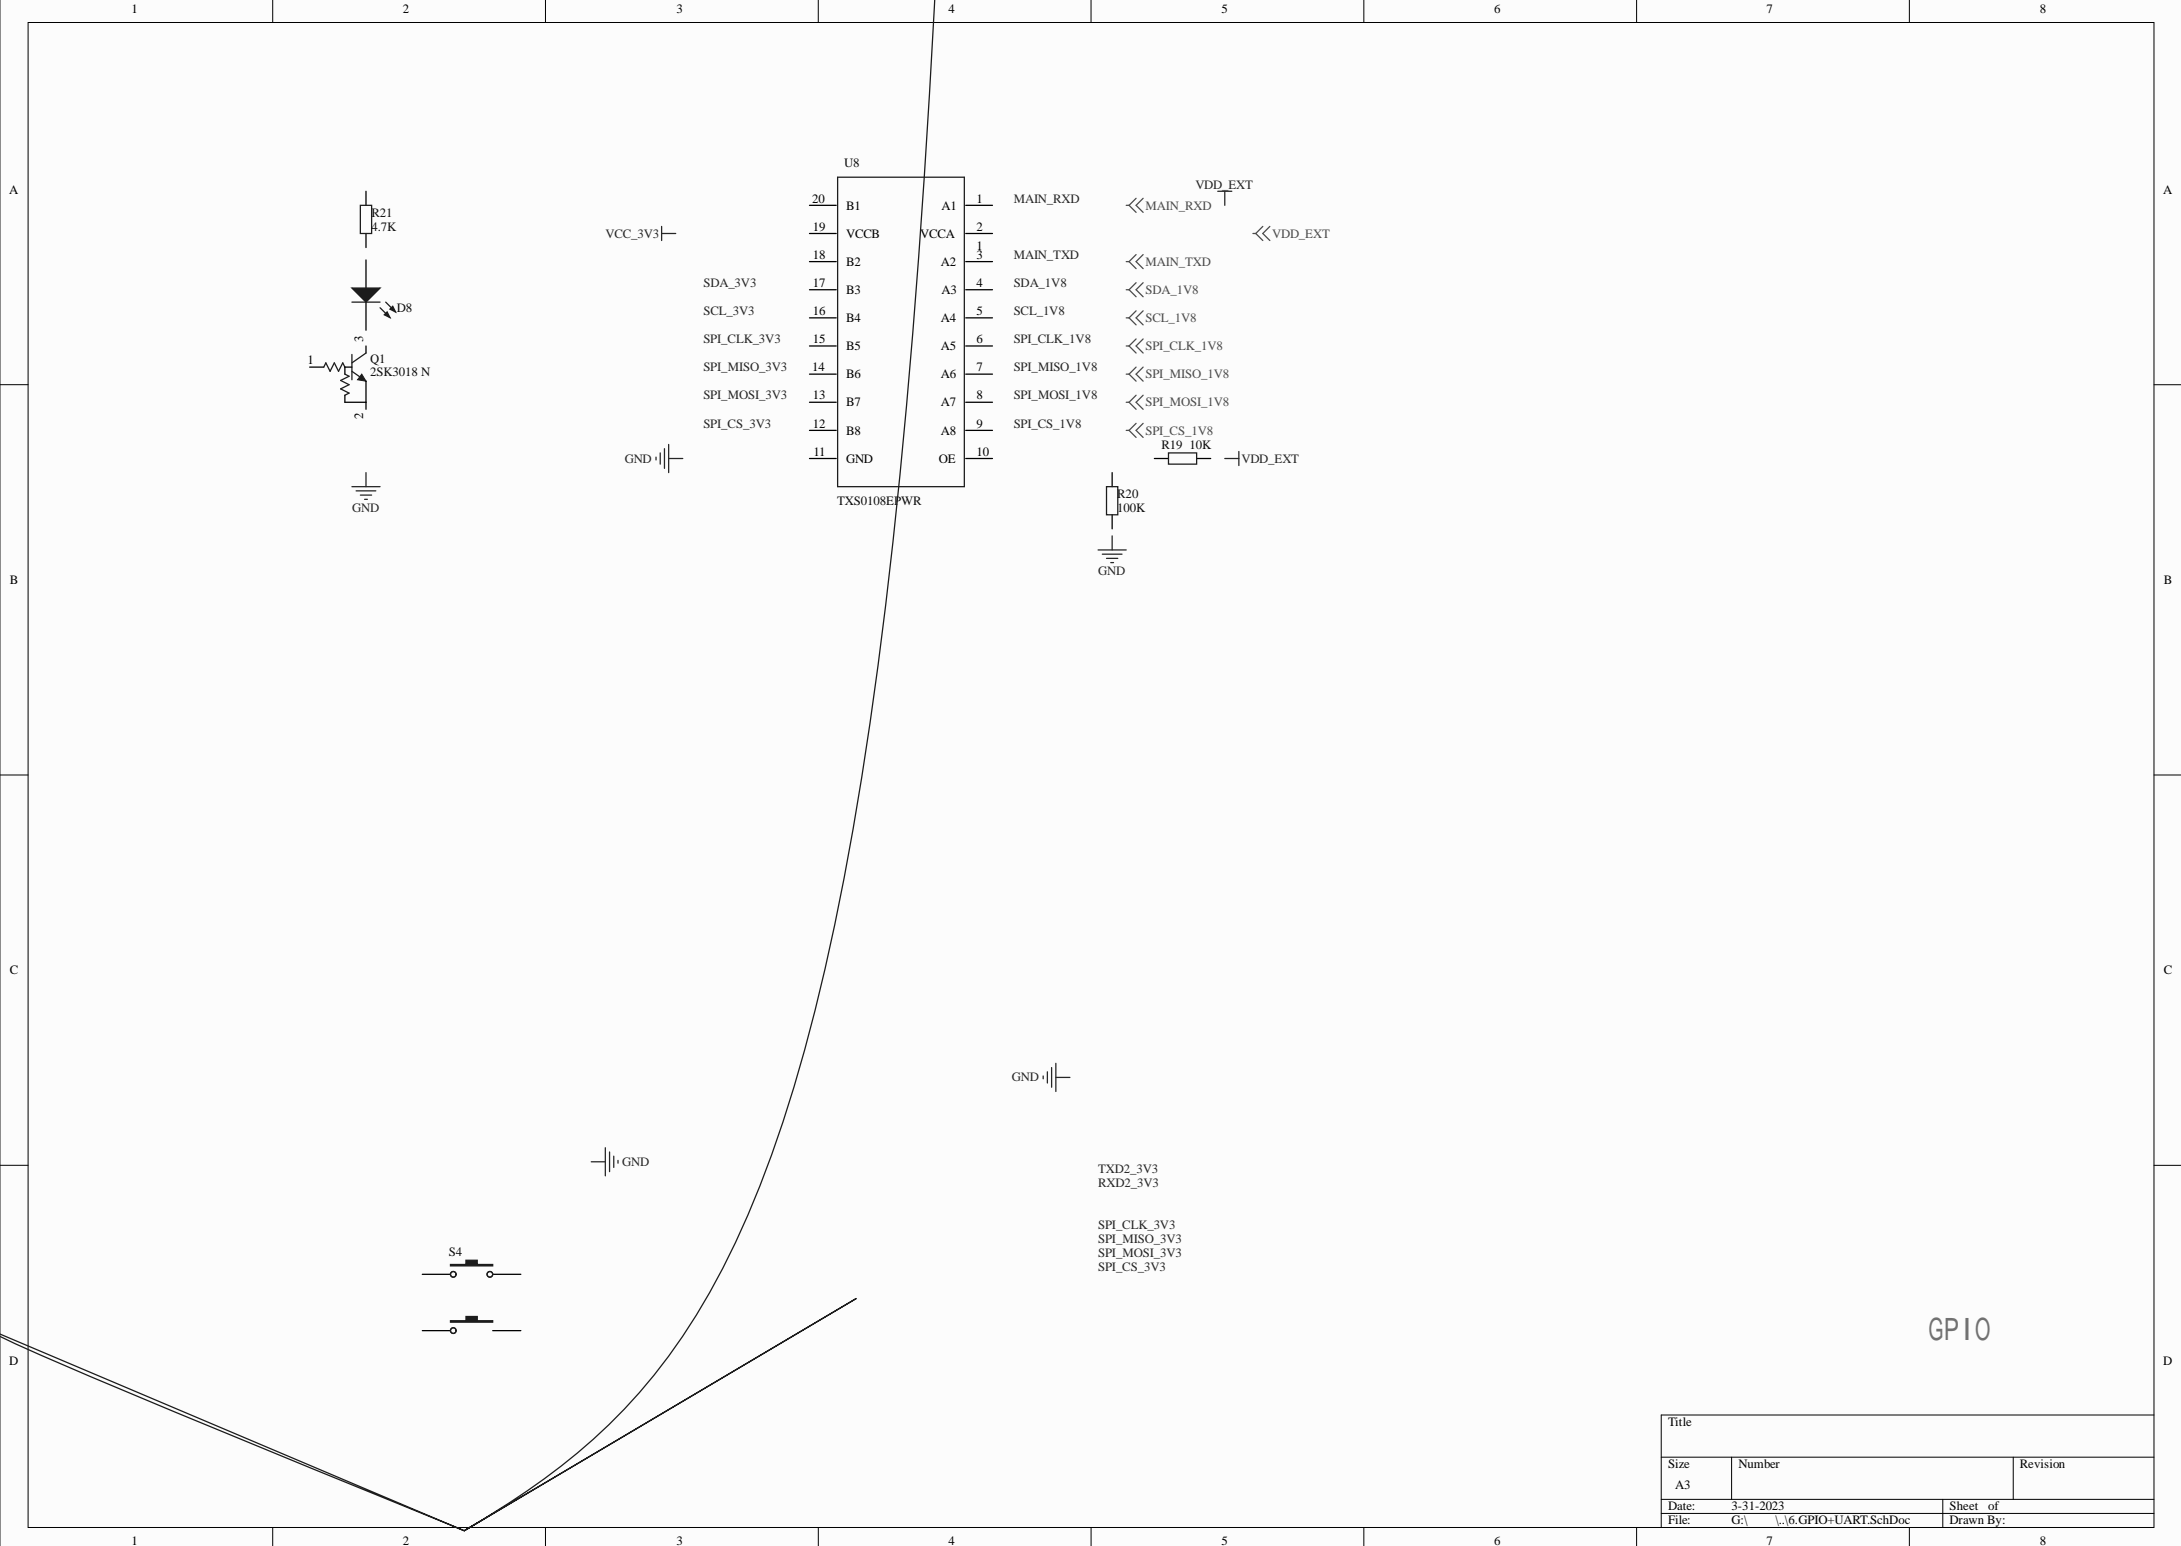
1 2 3 4 5 6 7 8

A

U8

R21
4.7K

D8

1
Q1
2SK3018 N
3
2

GND

VCC_3V3

SDA_3V3
SCL_3V3
SPI_CLK_3V3
SPI_MISO_3V3
SPI_MOSI_3V3
SPI_CS_3V3

GND

| Pin | Name | Name | Pin |
|---|---|---|---|
| 20 | B1 | A1 | 1 |
| 19 | VCCB | VCCA | 2 |
| 18 | B2 | A2 | 3 |
| 17 | B3 | A3 | 4 |
| 16 | B4 | A4 | 5 |
| 15 | B5 | A5 | 6 |
| 14 | B6 | A6 | 7 |
| 13 | B7 | A7 | 8 |
| 12 | B8 | A8 | 9 |
| 11 | GND | OE | 10 |

TXS0108EPWR

MAIN_RXD
1
MAIN_TXD
SDA_1V8
SCL_1V8
SPI_CLK_1V8
SPI_MISO_1V8
SPI_MOSI_1V8
SPI_CS_1V8

VDD_EXT
MAIN_RXD
VDD_EXT
MAIN_TXD
SDA_1V8
SCL_1V8
SPI_CLK_1V8
SPI_MISO_1V8
SPI_MOSI_1V8
SPI_CS_1V8
R19 10K
VDD_EXT

R20
100K

GND

B

C

GND

GND

TXD2_3V3
RXD2_3V3

SPI_CLK_3V3
SPI_MISO_3V3
SPI_MOSI_3V3
SPI_CS_3V3

S4

D

GPIO

| Title | | |
|---|---|---|
| Size<br>A3 | Number | Revision |
| Date: | 3-31-2023 | Sheet of |
| File: | G:\ \..\6.GPIO+UART.SchDoc | Drawn By: |

1 2 3 4 5 6 7 8